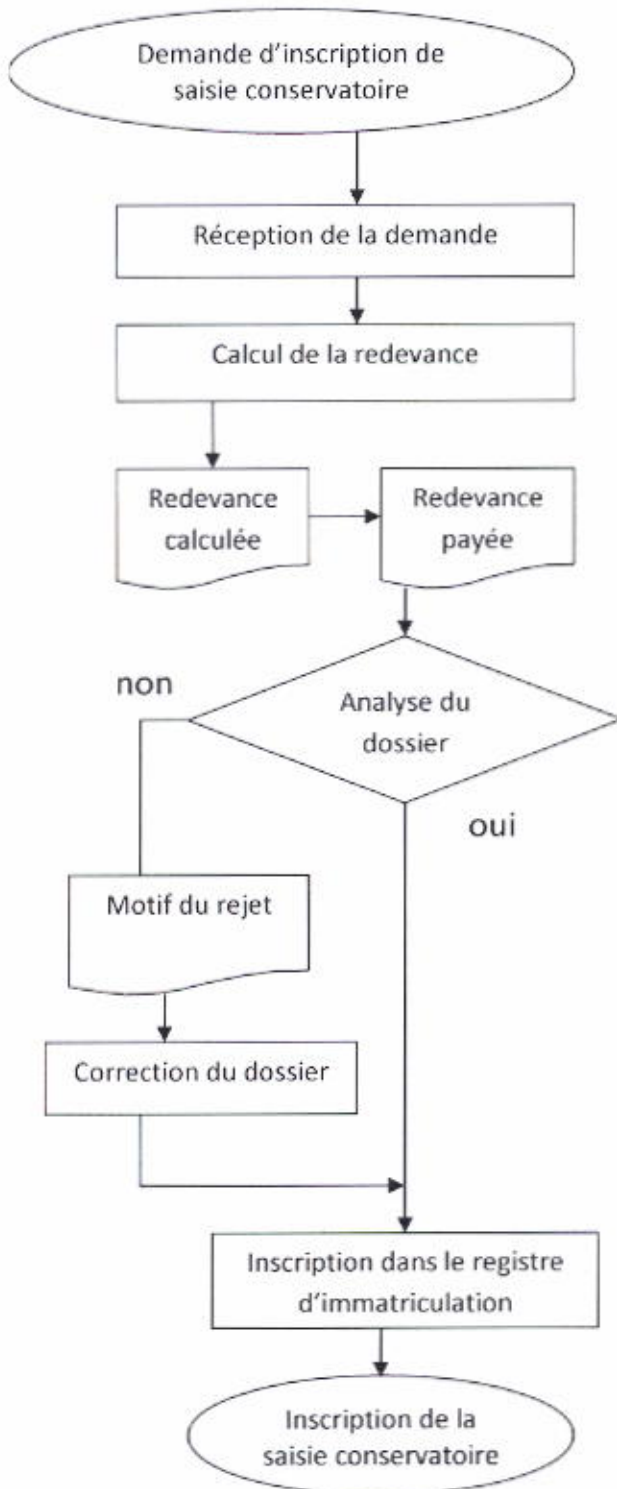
Demande d'inscription de saisie conservatoire

Réception de la demande

Calcul de la redevance

Redevance calculée

Redevance payée

non

Analyse du dossier

oui

Motif du rejet

Correction du dossier

Inscription dans le registre d'immatriculation

Inscription de la saisie conservatoire